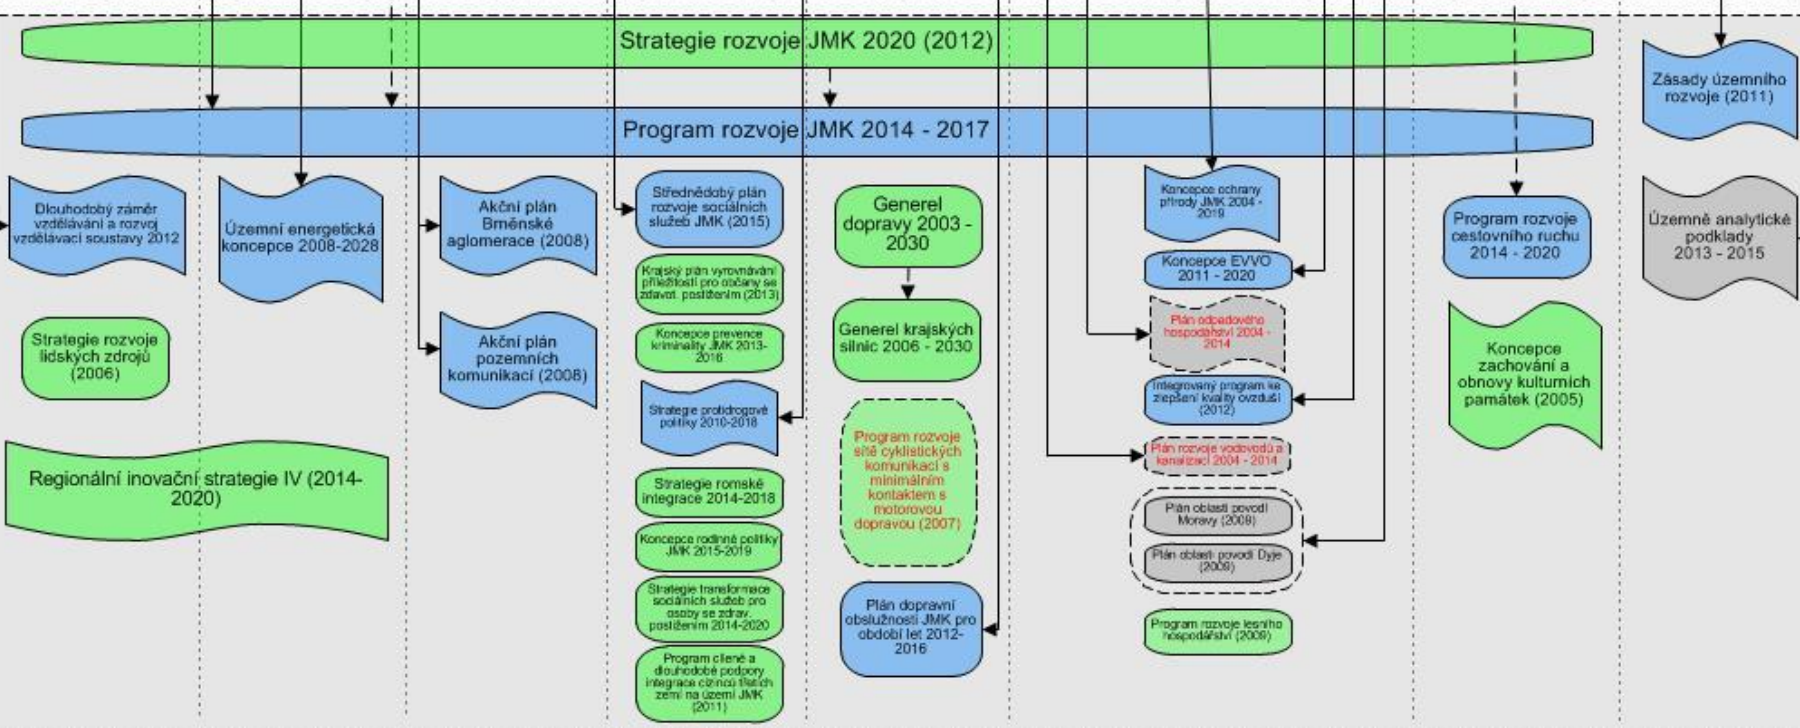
Strategie rozvoje JMK 2020 (2012)

Program rozvoje JMK 2014 - 2017

Zásady územního rozvoje (2011)

Dlouhodobý záměr vzdělávání a rozvoj vzdělávací soustavy 2012

Strategie rozvoje lidských zdrojů (2006)

Regionální inovační strategie IV (2014-2020)

Územní energetická koncepce 2008-2028

Akční plán Brněnské aglomerace (2008)

Akční plán pozemních komunikací (2008)

Střednědobý plán rozvoje sociálních služeb JMK (2015)

Krajský plán vyrovnávání příležitostí pro občany se zdravot. postižením (2013)

Koncepce prevence kriminality JMK 2013-2016

Strategie protidrogové politiky 2010-2018

Strategie romské integrace 2014-2018

Koncepce rodinné politiky JMK 2015-2019

Strategie transformace sociálních služeb pro osoby se zdrav. postižením 2014-2020

Program cílené a dlouhodobé podpory integrace cizinců třetích zemí na území JMK (2011)

Generel dopravy 2003 - 2030

Generel krajských silnic 2006 - 2030

Program rozvoje sítě cyklistických komunikací s minimálním kontaktem s motorovou dopravou (2007)

Plán dopravní obslužnosti JMK pro období let 2012-2016

Koncepce ochrany přírody JMK 2004 - 2019

Koncepce EVVO 2011 - 2020

Plán odpadového hospodářství 2004 - 2014

Integrovaný program ke zlepšení kvality ovzduší (2012)

Plán rozvoje vodovodů a kanalizací 2004 - 2014

Plán oblasti povodí Moravy (2009)

Plán oblasti povodí Dyje (2009)

Program rozvoje lesního hospodářství (2009)

Program rozvoje cestovního ruchu 2014 - 2020

Koncepce zachování a obnovy kulturních památek (2005)

Územně analytické podklady 2013 - 2015